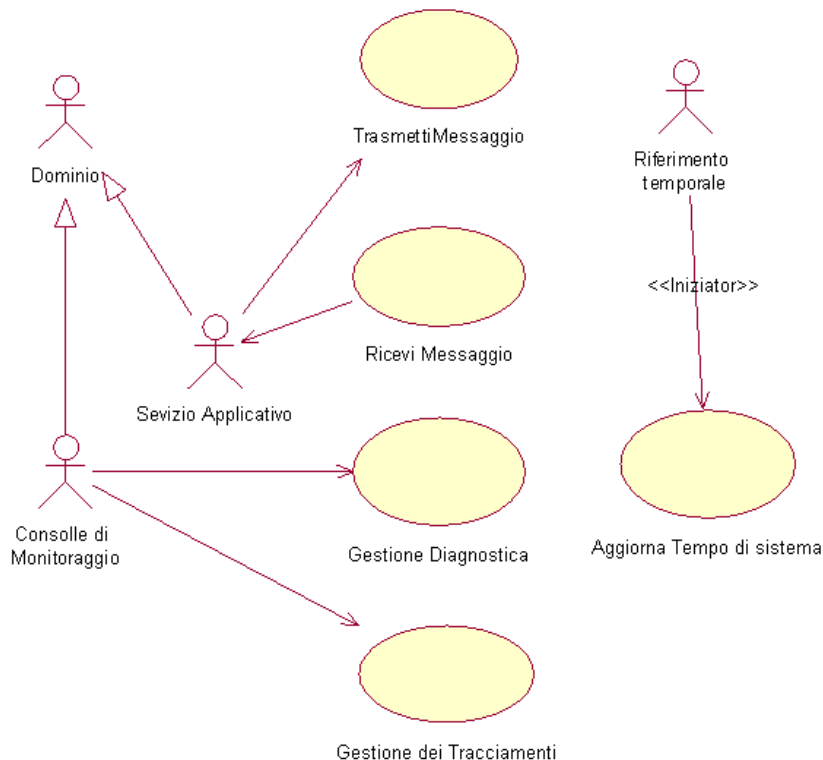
Dominio

TrasmettiMessaggio

Riferimento temporale

<<Iniziator>>

Ricevi Messaggio

Sevizio Applicativo

Consolle di Monitoraggio

Gestione Diagnostica

Aggiorna Tempo di sistema

Gestione dei Tracciamenti